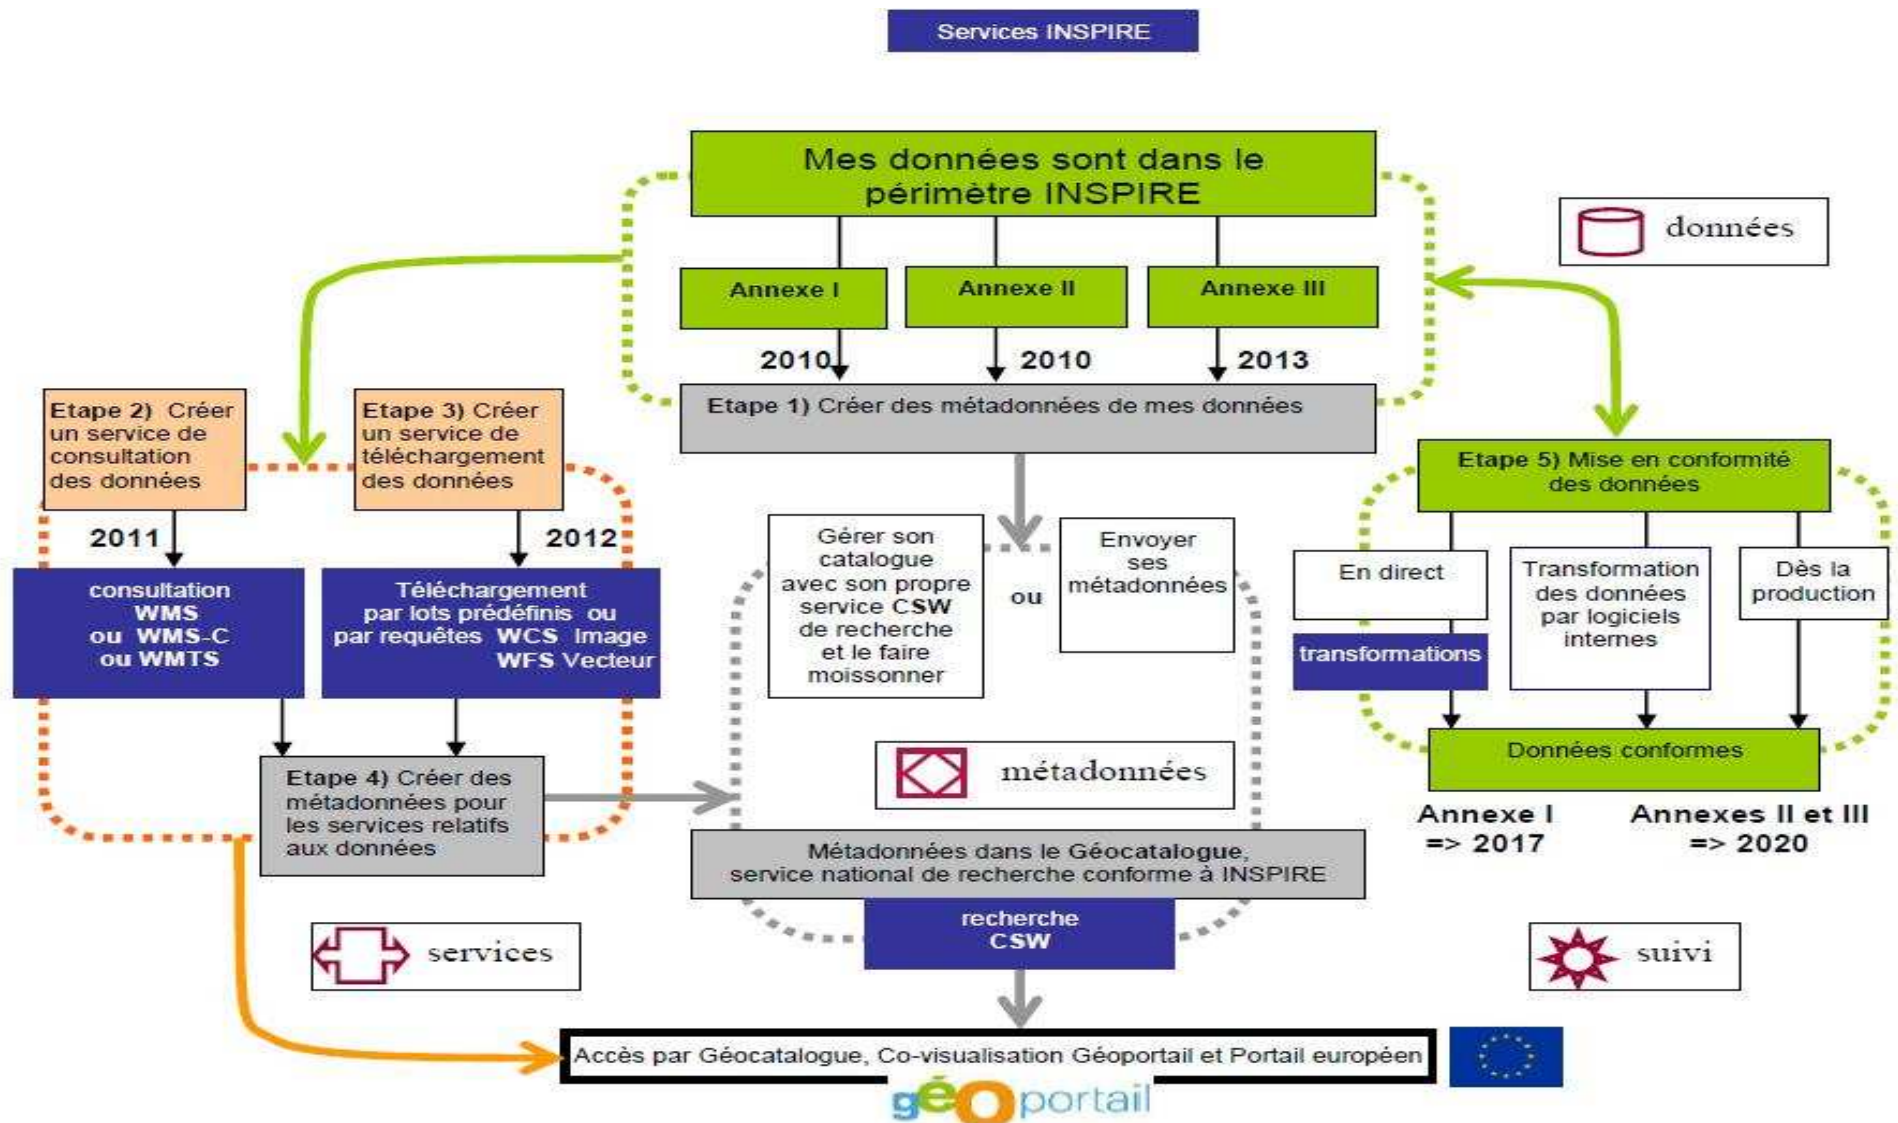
Services INSPIRE

Mes données sont dans le périmètre INSPIRE

données

Annexe I

Annexe II

Annexe III

2010

2010

2013

Etape 1) Créer des métadonnées de mes données

Etape 2) Créer un service de consultation des données

Etape 3) Créer un service de téléchargement des données

2011

2012

consultation WMS ou WMS-C ou WMTS

Téléchargement par lots prédéfinis ou par requêtes WCS Image WFS Vecteur

Gérer son catalogue avec son propre service CSW de recherche et le faire moissonner

ou

Envoyer ses métadonnées

Etape 5) Mise en conformité des données

En direct

transformations

Transformation des données par logiciels internes

Dès la production

Données conformes

Annexe I => 2017

Annexes II et III => 2020

métadonnées

Etape 4) Créer des métadonnées pour les services relatifs aux données

Métadonnées dans le Géocatalogue, service national de recherche conforme à INSPIRE

recherche CSW

services

suivi

Accès par Géocatalogue, Co-visualisation Géoportail et Portail européen

géoportail